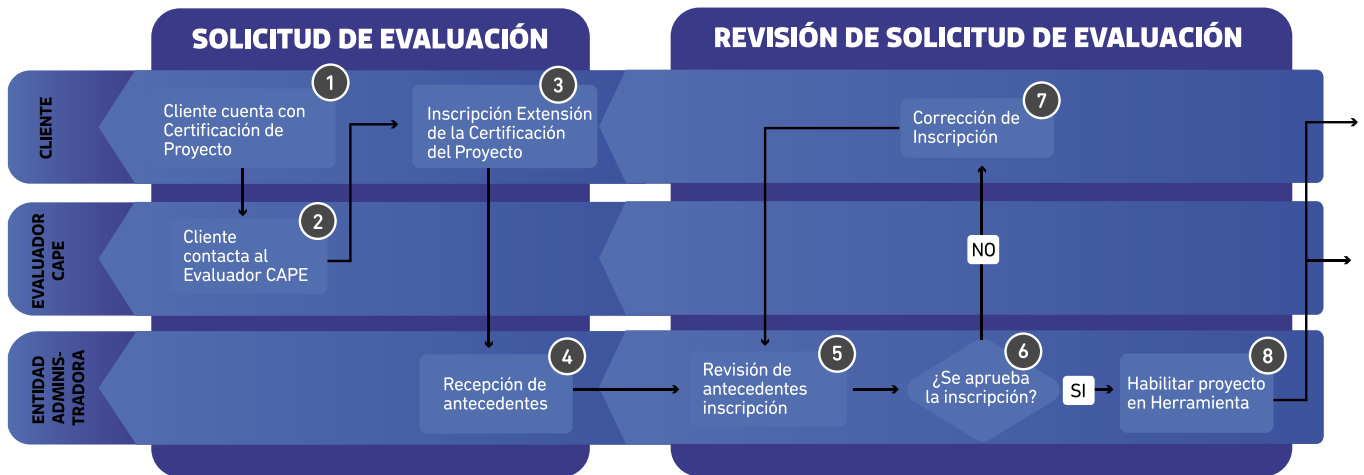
SOLICITUD DE EVALUACIÓN

REVISIÓN DE SOLICITUD DE EVALUACIÓN

CLIENTE

EVALUADOR CAPE

ENTIDAD ADMINISTRADORA

1
Cliente cuenta con Certificación de Proyecto

2
Cliente contacta al Evaluador CAPE

3
Inscripción Extensión de la Certificación del Proyecto

4
Recepción de antecedentes

5
Revisión de antecedentes inscripción

6
¿Se aprueba la inscripción?

NO

SI

7
Corrección de Inscripción

8
Habilitar proyecto en Herramienta